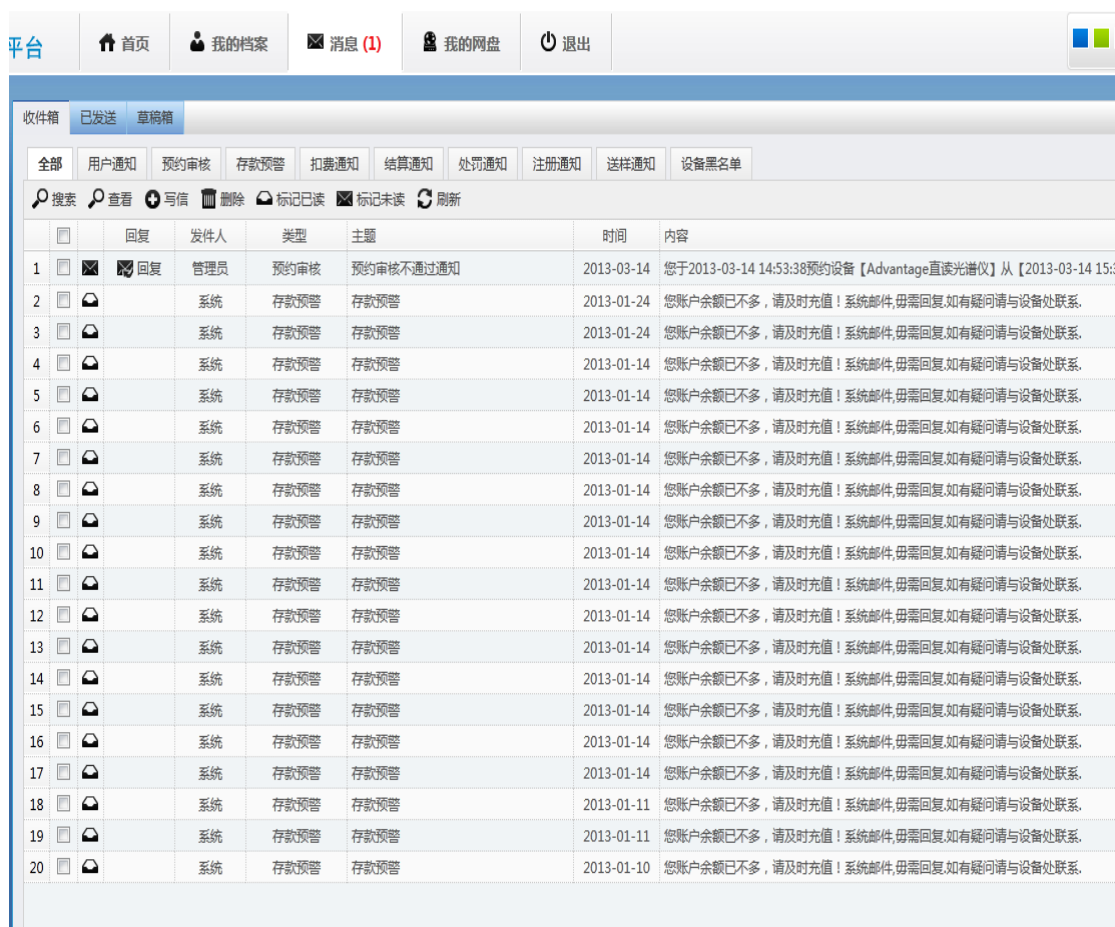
平台 首页 我的档案 消息 (1) 我的网盘 退出

收件箱 已发送 草稿箱

全部 用户通知 预约审核 存款预警 扣费通知 结算通知 处罚通知 注册通知 送样通知 设备黑名单

搜索 查看 写信 删除 标记已读 标记未读 刷新

| | | | 回复 | 发件人 | 类型 | 主题 | 时间 | 内容 |
|---|---|---|---|---|---|---|---|---|
| 1 | | | 回复 | 管理员 | 预约审核 | 预约审核不通过通知 | 2013-03-14 | 您于2013-03-14 14:53:38预约设备【Advantage直读光谱仪】从【2013-03-14 15:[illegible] |
| 2 | | | | 系统 | 存款预警 | 存款预警 | 2013-01-24 | 您账户余额已不多，请及时充值！系统邮件,毋需回复,如有疑问请与设备处联系. |
| 3 | | | | 系统 | 存款预警 | 存款预警 | 2013-01-24 | 您账户余额已不多，请及时充值！系统邮件,毋需回复,如有疑问请与设备处联系. |
| 4 | | | | 系统 | 存款预警 | 存款预警 | 2013-01-14 | 您账户余额已不多，请及时充值！系统邮件,毋需回复,如有疑问请与设备处联系. |
| 5 | | | | 系统 | 存款预警 | 存款预警 | 2013-01-14 | 您账户余额已不多，请及时充值！系统邮件,毋需回复,如有疑问请与设备处联系. |
| 6 | | | | 系统 | 存款预警 | 存款预警 | 2013-01-14 | 您账户余额已不多，请及时充值！系统邮件,毋需回复,如有疑问请与设备处联系. |
| 7 | | | | 系统 | 存款预警 | 存款预警 | 2013-01-14 | 您账户余额已不多，请及时充值！系统邮件,毋需回复,如有疑问请与设备处联系. |
| 8 | | | | 系统 | 存款预警 | 存款预警 | 2013-01-14 | 您账户余额已不多，请及时充值！系统邮件,毋需回复,如有疑问请与设备处联系. |
| 9 | | | | 系统 | 存款预警 | 存款预警 | 2013-01-14 | 您账户余额已不多，请及时充值！系统邮件,毋需回复,如有疑问请与设备处联系. |
| 10 | | | | 系统 | 存款预警 | 存款预警 | 2013-01-14 | 您账户余额已不多，请及时充值！系统邮件,毋需回复,如有疑问请与设备处联系. |
| 11 | | | | 系统 | 存款预警 | 存款预警 | 2013-01-14 | 您账户余额已不多，请及时充值！系统邮件,毋需回复,如有疑问请与设备处联系. |
| 12 | | | | 系统 | 存款预警 | 存款预警 | 2013-01-14 | 您账户余额已不多，请及时充值！系统邮件,毋需回复,如有疑问请与设备处联系. |
| 13 | | | | 系统 | 存款预警 | 存款预警 | 2013-01-14 | 您账户余额已不多，请及时充值！系统邮件,毋需回复,如有疑问请与设备处联系. |
| 14 | | | | 系统 | 存款预警 | 存款预警 | 2013-01-14 | 您账户余额已不多，请及时充值！系统邮件,毋需回复,如有疑问请与设备处联系. |
| 15 | | | | 系统 | 存款预警 | 存款预警 | 2013-01-14 | 您账户余额已不多，请及时充值！系统邮件,毋需回复,如有疑问请与设备处联系. |
| 16 | | | | 系统 | 存款预警 | 存款预警 | 2013-01-14 | 您账户余额已不多，请及时充值！系统邮件,毋需回复,如有疑问请与设备处联系. |
| 17 | | | | 系统 | 存款预警 | 存款预警 | 2013-01-14 | 您账户余额已不多，请及时充值！系统邮件,毋需回复,如有疑问请与设备处联系. |
| 18 | | | | 系统 | 存款预警 | 存款预警 | 2013-01-11 | 您账户余额已不多，请及时充值！系统邮件,毋需回复,如有疑问请与设备处联系. |
| 19 | | | | 系统 | 存款预警 | 存款预警 | 2013-01-11 | 您账户余额已不多，请及时充值！系统邮件,毋需回复,如有疑问请与设备处联系. |
| 20 | | | | 系统 | 存款预警 | 存款预警 | 2013-01-10 | 您账户余额已不多，请及时充值！系统邮件,毋需回复,如有疑问请与设备处联系. |